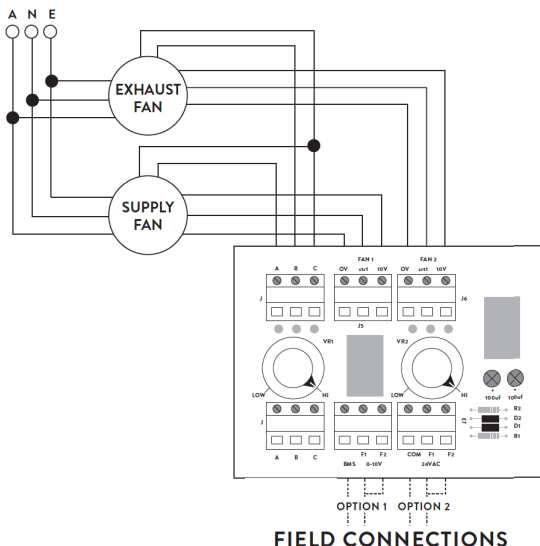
A N E

EXHAUST FAN

SUPPLY FAN

FAN 1
FAN 2
A B C
OV ctrl 10V
OV ctrl 10V
J
J6
J5
VR1
VR2
LOW
HI
LOW
HI
100uF
100uF
R2
D2
D1
R1
J
F1 F3
COM F1 F2
A B C
BMS 0-10V
24VAC

OPTION 1 OPTION 2

FIELD CONNECTIONS